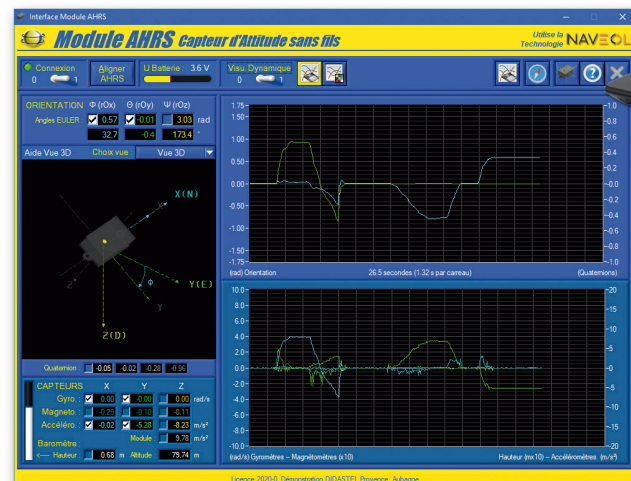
Interface Module AHRS

Module AHRS Capteur d'Attitude sans fils

Utilise la Technologie NAVEOL

Connexion
0 1

Aligner AHRS

U Batterie : 3.6 V

Visu. Dynamique
0 1

ORIENTATION Φ (rOx) Θ (rOy) Ψ (rOz)

Angles EULER : 0.57 -0.01 3.03 rad
32.7 -0.4 173.4 °

Aide Vue 3D Choix vue Vue 3D

X(N)
Y(E)
Z(D)
Φ
Z'
Y

Quaternion : -0.05 -0.02 -0.28 -0.96

CAPTEURS X Y Z
Gyro. : 0.00 -0.00 0.00 rad/s
Magneto. : -0.29 -0.10 -0.11
Accéléro. : -0.02 -5.28 -8.23 m/s²
Module : 9.78 m/s²

Baromètre
Hauteur : 0.68 m Altitude 75.74 m

1.75
1.50
1.25
1.00
0.75
0.50
0.25
0.00
-0.25
-0.50
-0.75
-1.00
-1.25
-1.50
-1.75

1.0
0.8
0.6
0.4
0.2
0.0
-0.2
-0.4
-0.6
-0.8
-1.0

(rad) Orientation 26.5 secondes (1.32 s par carreau) (Quaternions)

10.0
8.0
6.0
4.0
2.0
0.0
-2.0
-4.0
-6.0
-8.0
-10.0

20
15
10
5
0
-5
-10
-15
-20

(rad/s) Gyromètres – Magnétomètres (x10) Hauteur (mx10) – Accéléromètres (m/s²)

Licence 2020-0 Démonstration DIDASTEL Provence Aubagne